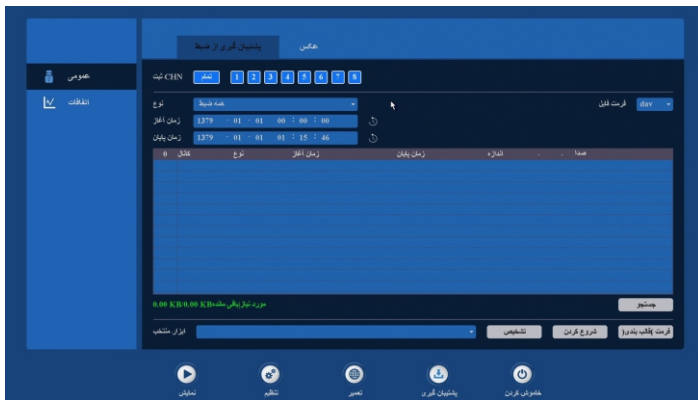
پشتیبان‌گیری از ضبط
عکس
عمومی
اتفاقات
ثبت CHN
تمام
1 2 3 4 5 6 7 8
نوع
همه ضبط
فرمت فایل
dav
زمان آغاز
1379 - 01 - 01 00 : 00 : 00
زمان پایان
1379 - 01 - 01 01 : 15 : 46
0
کانال
نوع
زمان آغاز
زمان پایان
اندازه
صدا
0.00 KB/0.00 KB مورد نیاز/باقی مانده
جستجو
ابزار منتخب
فرمت (قالب بندی)
شروع کردن
تشخیص
نمایش
تنظیم
تعمیر
پشتیبان گیری
خاموش کردن